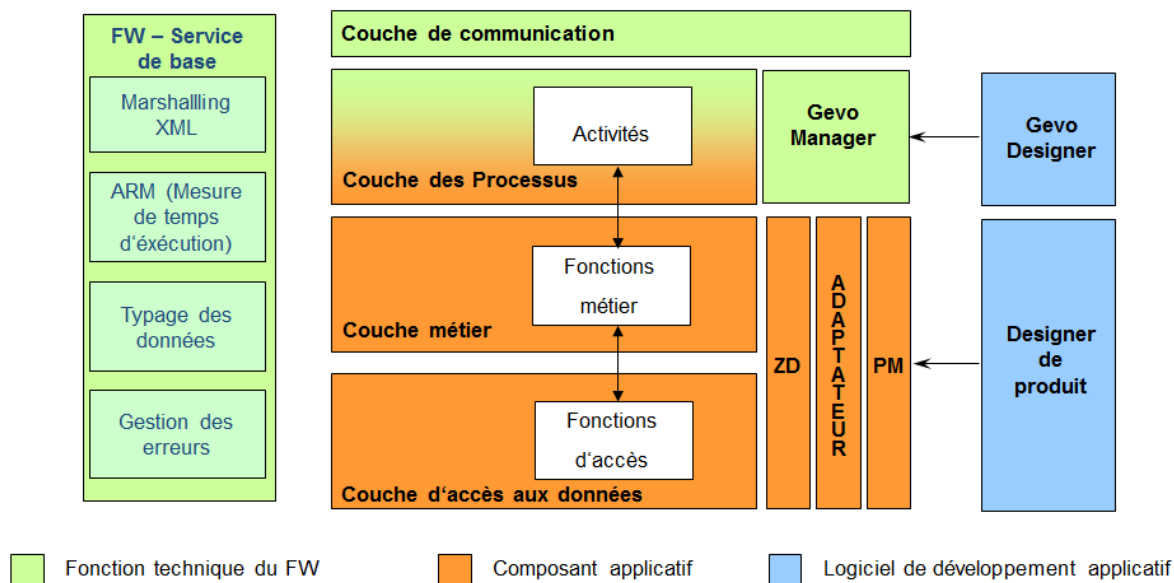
FW – Service de base

Marshallling XML

ARM (Mesure de temps d'éxécution)

Typage des données

Gestion des erreurs

Couche de communication

Activités

Couche des Processus

Gevo Manager

Gevo Designer

Fonctions métier

Couche métier

Fonctions d'accès

Couche d'accès aux données

ZD

ADAPTATEUR

PM

Designer de produit

Fonction technique du FW

Composant applicatif

Logiciel de développement applicatif